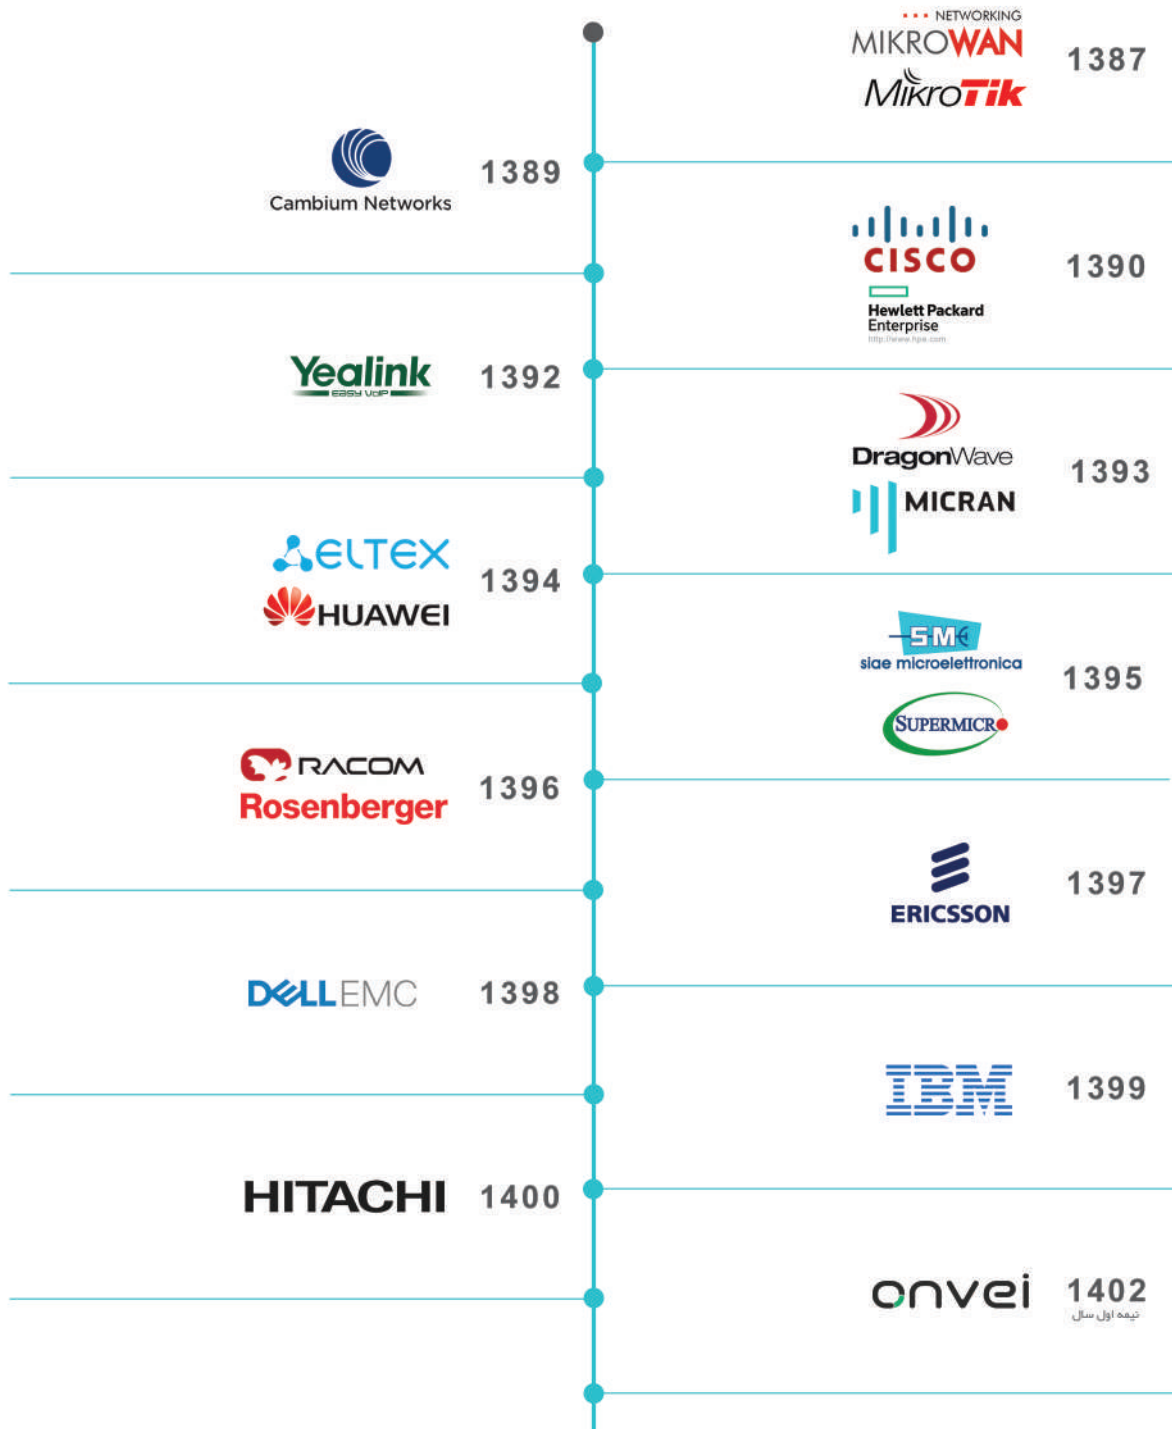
NETWORKING
MIKROWAN
MikroTik
1387

Cambium Networks
1389

CISCO
Hewlett Packard Enterprise
http://www.hpe.com
1390

Yealink
EASY VoIP
1392

DragonWave
MICRAN
1393

ELTEX
HUAWEI
1394

SM
siae microelettronica
SUPERMICRO
1395

RACOM
Rosenberger
1396

ERICSSON
1397

DELL EMC
1398

IBM
1399

HITACHI
1400

onvei
1402
نیمه اول سال